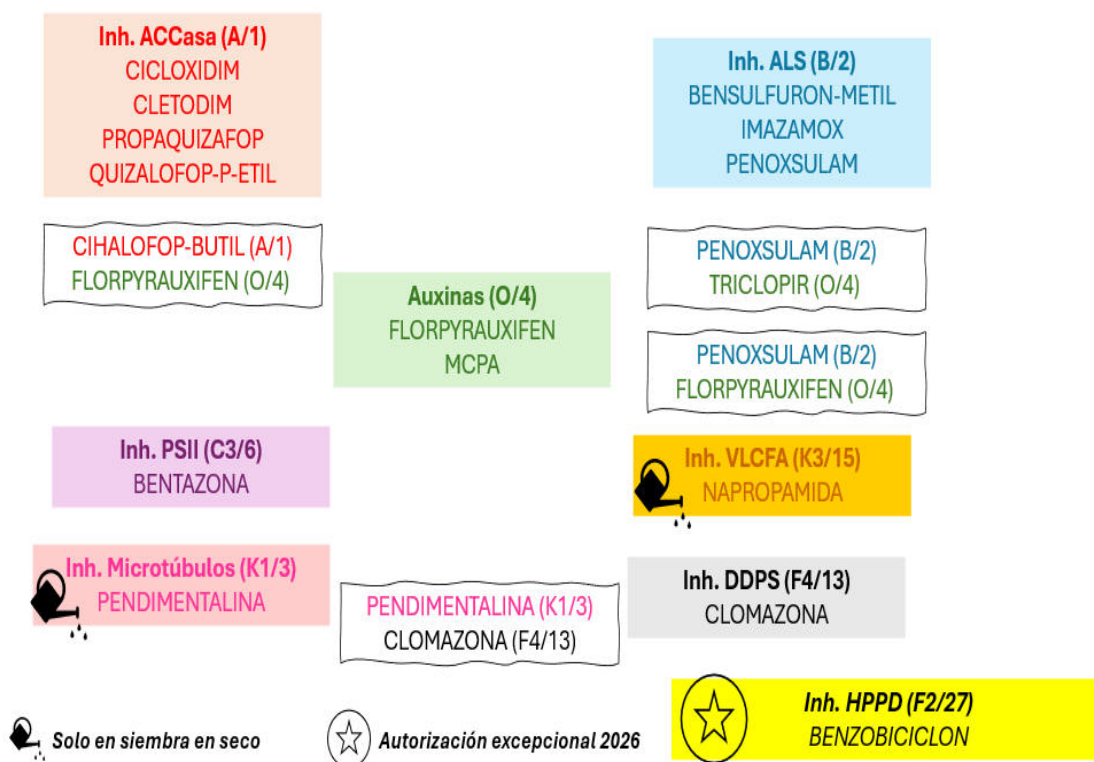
Inh. ACCasa (A/1)
CICLOXIDIM
CLETODIM
PROPAQUIZAFOP
QUIZALOFOP-P-ETIL

Inh. ALS (B/2)
BENSULFURON-METIL
IMAZAMOX
PENOXSULAM

CIHALOFOP-BUTIL (A/1)
FLORPYRAUXIFEN (O/4)

Auxinas (O/4)
FLORPYRAUXIFEN
MCPA

PENOXSULAM (B/2)
TRICLOPIR (O/4)

PENOXSULAM (B/2)
FLORPYRAUXIFEN (O/4)

Inh. PSII (C3/6)
BENTAZONA

Inh. VLCFA (K3/15)
NAPROPAMIDA

Inh. Microtúbulos (K1/3)
PENDIMENTALINA

PENDIMENTALINA (K1/3)
CLOMAZONA (F4/13)

Inh. DDPS (F4/13)
CLOMAZONA

Inh. HPPD (F2/27)
BENZOBICICLON

Solo en siembra en seco

Autorización excepcional 2026